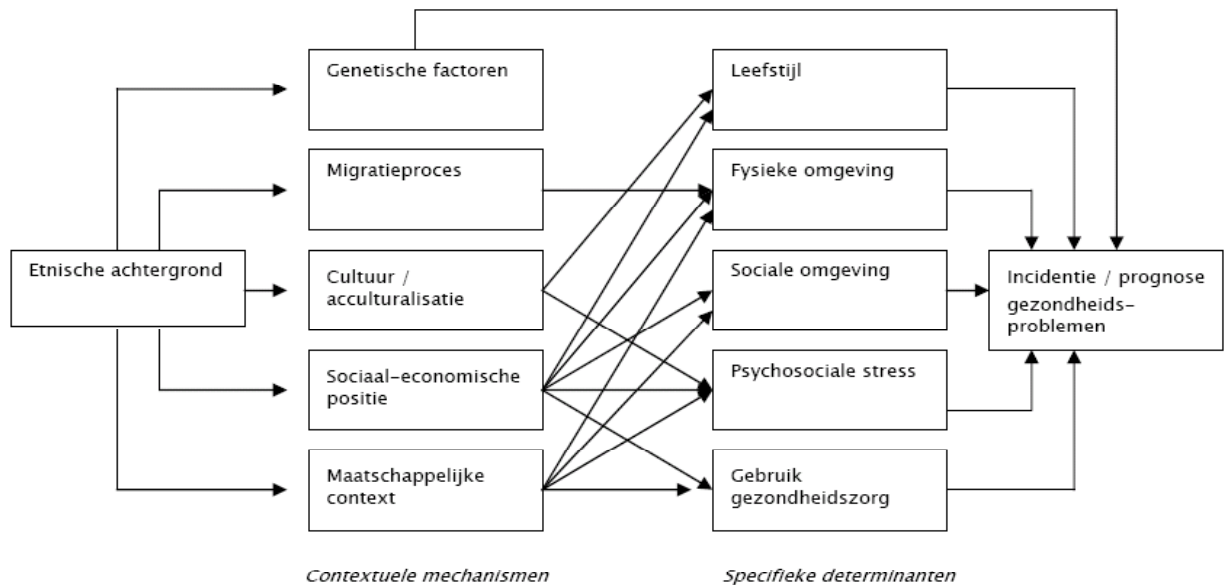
Etnische achtergrond

Genetische factoren

Migratieproces

Cultuur / acculturalisatie

Sociaal-economische positie

Maatschappelijke context

Leefstijl

Fysieke omgeving

Sociale omgeving

Psychosociale stress

Gebruik gezondheidszorg

Incidentie / prognose gezondheidsproblemen

Contextuele mechanismen

Specifieke determinanten